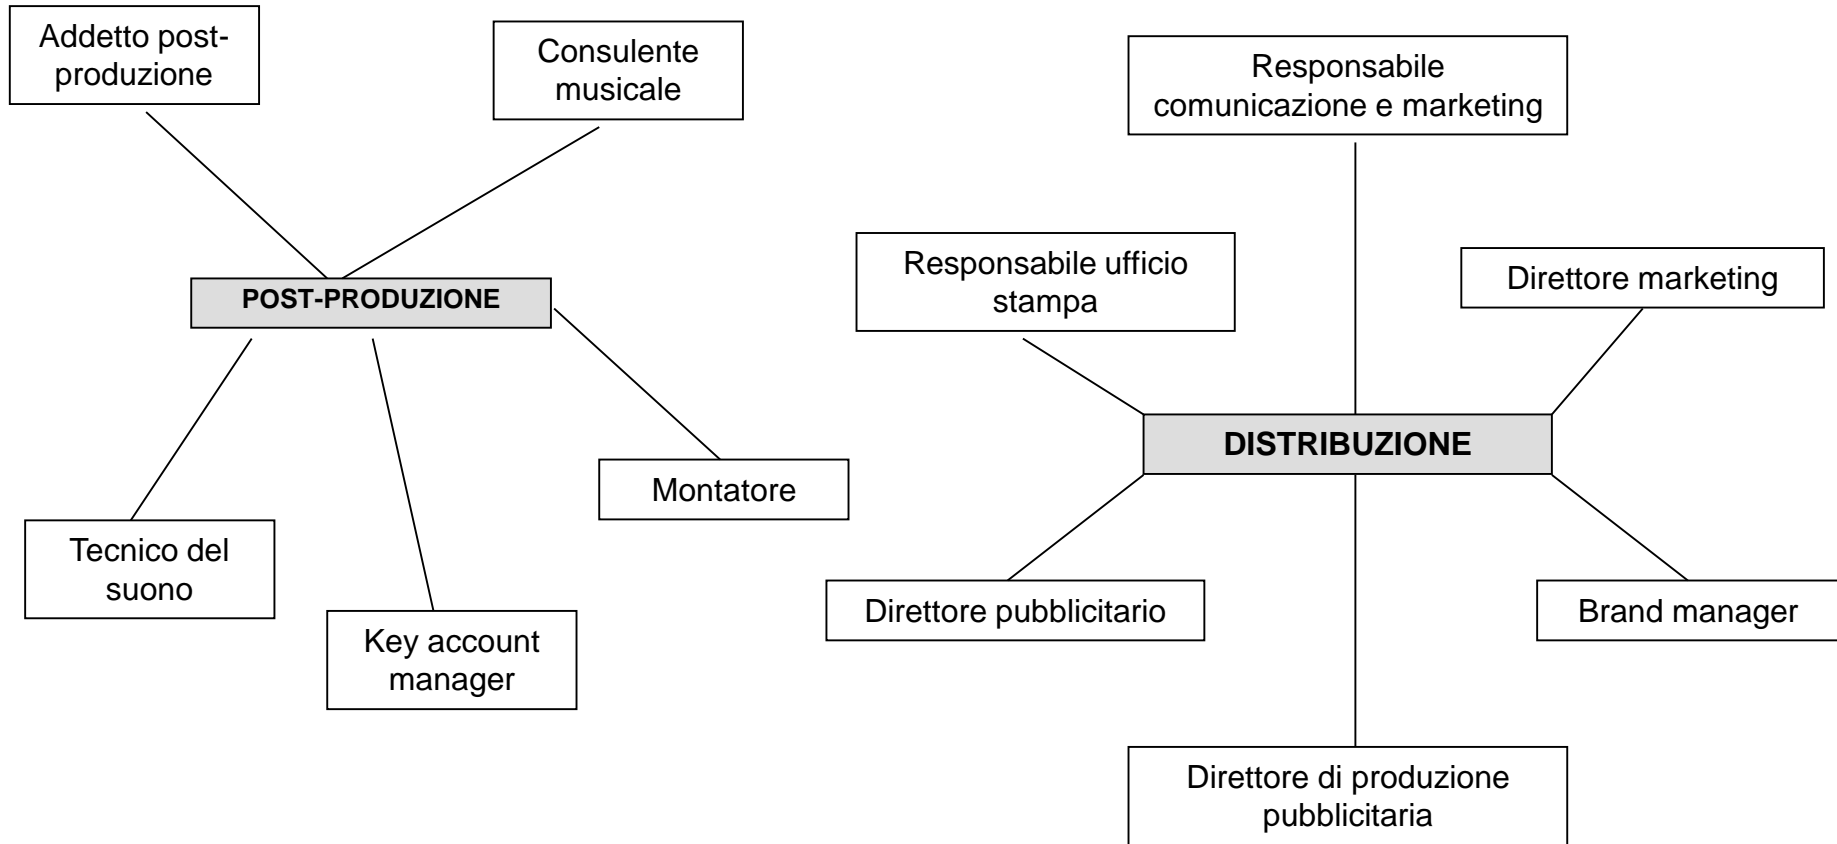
Addetto post-produzione

Consulente musicale

POST-PRODUZIONE

Tecnico del suono

Key account manager

Montatore

Responsabile comunicazione e marketing

Responsabile ufficio stampa

Direttore marketing

DISTRIBUZIONE

Direttore pubblicitario

Brand manager

Direttore di produzione pubblicitaria